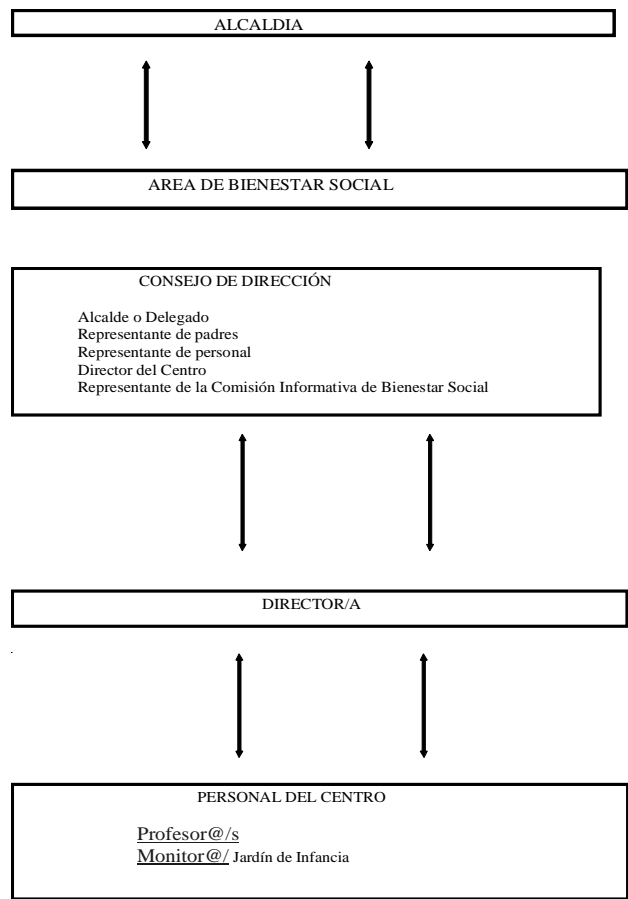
ALCALDIA

AREA DE BIENESTAR SOCIAL

CONSEJO DE DIRECCIÓN

Alcalde o Delegado
Representante de padres
Representante de personal
Director del Centro
Representante de la Comisión Informativa de Bienestar Social

DIRECTOR/A

PERSONAL DEL CENTRO

Profesor@/s
Monitor@/ Jardín de Infancia